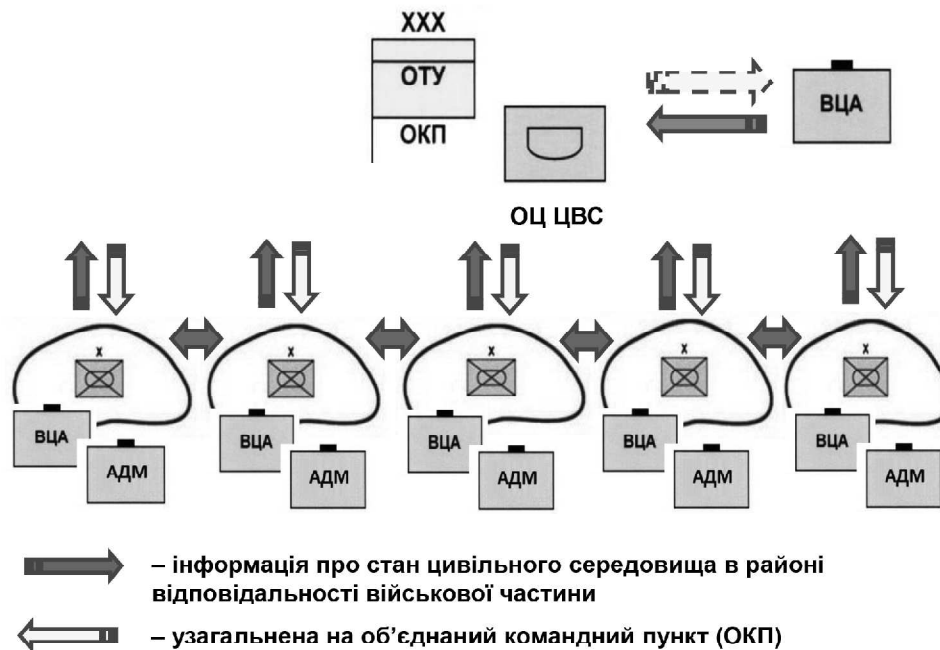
XXX

ОТУ

ОКП

ВЦА

ОЦ ЦВС

x

x

x

x

x

ВЦА

АДМ

ВЦА

АДМ

ВЦА

АДМ

ВЦА

АДМ

ВЦА

АДМ

– інформація про стан цивільного середовища в районі відповідальності військової частини

– узагальнена на об'єднаний командний пункт (ОКП)